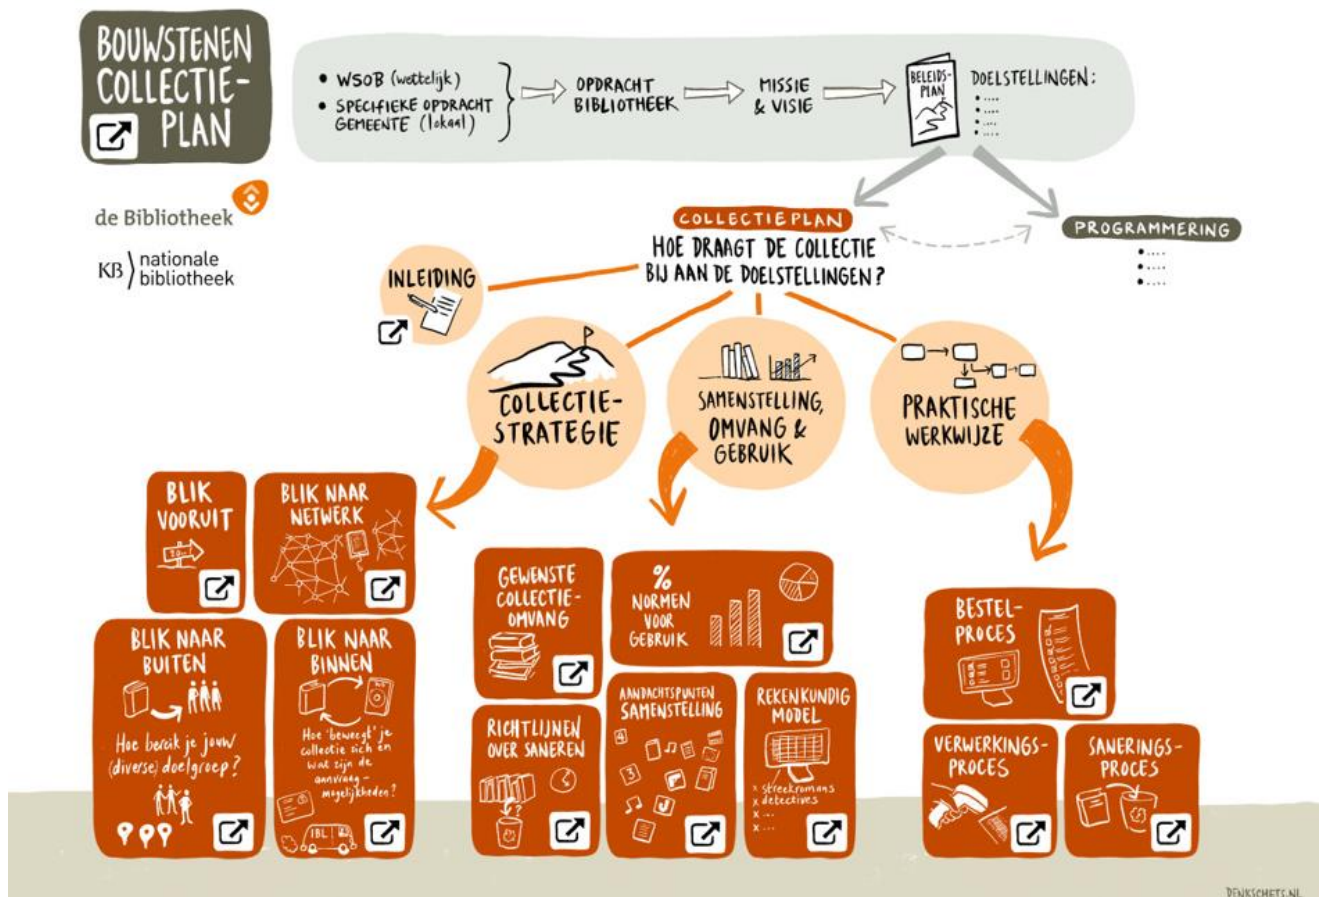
BOUWSTENEN COLLECTIE-PLAN

• WSOB (wettelijk)
• SPECIFIEKE OPDRACHT GEMEENTE (lokaal)

OPDRACHT BIBLIOTHEEK

MISSIE & VISIE

BELEIDS-PLAN

DOELSTELLINGEN:
• ....
• ....
• ....
• ....

de Bibliotheek

KB nationale bibliotheek

COLLECTIEPLAN
HOE DRAAGT DE COLLECTIE BIJ AAN DE DOELSTELLINGEN?

PROGRAMMERING
• ....
• ....
• ....

INLEIDING

COLLECTIE-STRATEGIE

SAMENSTELLING, OMVANG & GEBRUIK

PRAKTISCHE WERKWIJZE

BLIK VOORUIT

BLIK NAAR NETWERK

BLIK NAAR BUITEN
Hoe bereik je jouw (diverse) doelgroep?

BLIK NAAR BINNEN
Hoe 'beweegt' je collectie zich en wat zijn de aanvraag-mogelijkheden?
IBL

GEWENSTE COLLECTIE-OMVANG

%
NORMEN VOOR GEBRUIK

RICHTLIJNEN OVER SANEREN

AANDACHTSPUNTEN SAMENSTELLING

REKENKUNDIG MODEL
x streekromans
x detectives
x ...
x ...

BESTEL-PROCES

VERWERKINGS-PROCES

SANERINGS-PROCES

DENKSCHETS.NL